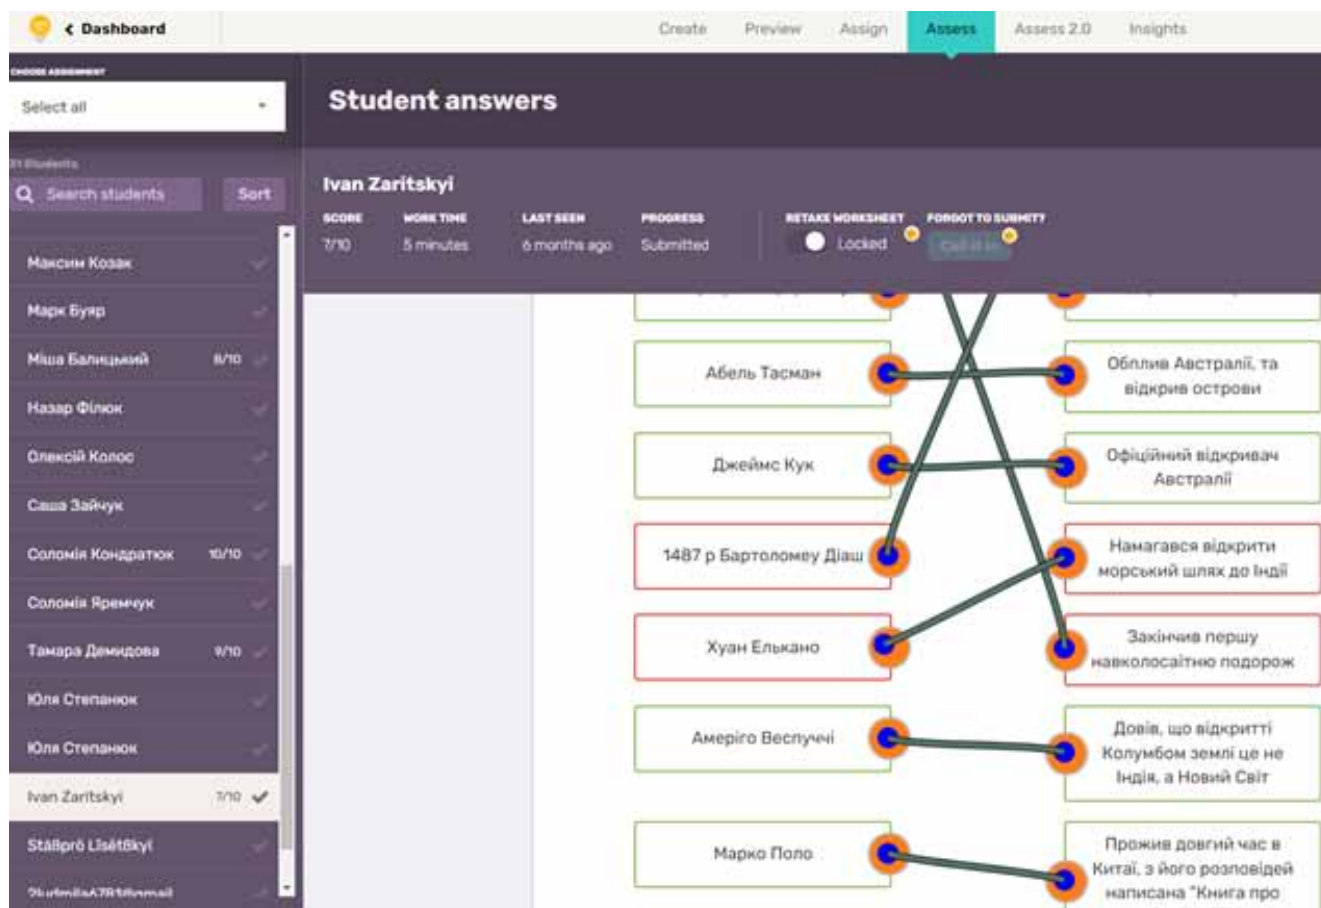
< Dashboard

Create Preview Assign Assess Assess 2.0 Insights

CHOOSE ASSIGNMENT

Select all

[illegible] Students

Search students

Sort

Максим Козак

Марк Буяр

Міша Балицький 8/10

Назар Філюк

Олексій Колос

Саша Зайчук

Соломія Кондратюк 10/10

Соломія Яремчук

Тамара Демидова 9/10

Юля Степанюк

Юля Степанюк

Ivan Zaritskyi 7/10

Stäßprö Lisëtßkyl

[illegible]

Student answers

Ivan Zaritskyi

SCORE 7/10

WORK TIME 5 minutes

LAST SEEN 6 months ago

PROGRESS Submitted

RETAKE WORKSHEET Locked

FORGOT TO SUBMIT? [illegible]

Абель Тасман

Обплив Австралії, та відкрив острови

Джеймс Кук

Офіційний відкривач Австралії

1487 р Бартоломеу Діаш

Намагався відкрити морський шлях до Індії

Хуан Елькано

Закінчив першу навколосвітню подорож

Америго Веспуччі

Довів, що відкритті Колумбом землі це не Індія, а Новий Світ

Марко Поло

Прожив довгий час в Китаї, з його розповідей написана "Книга про